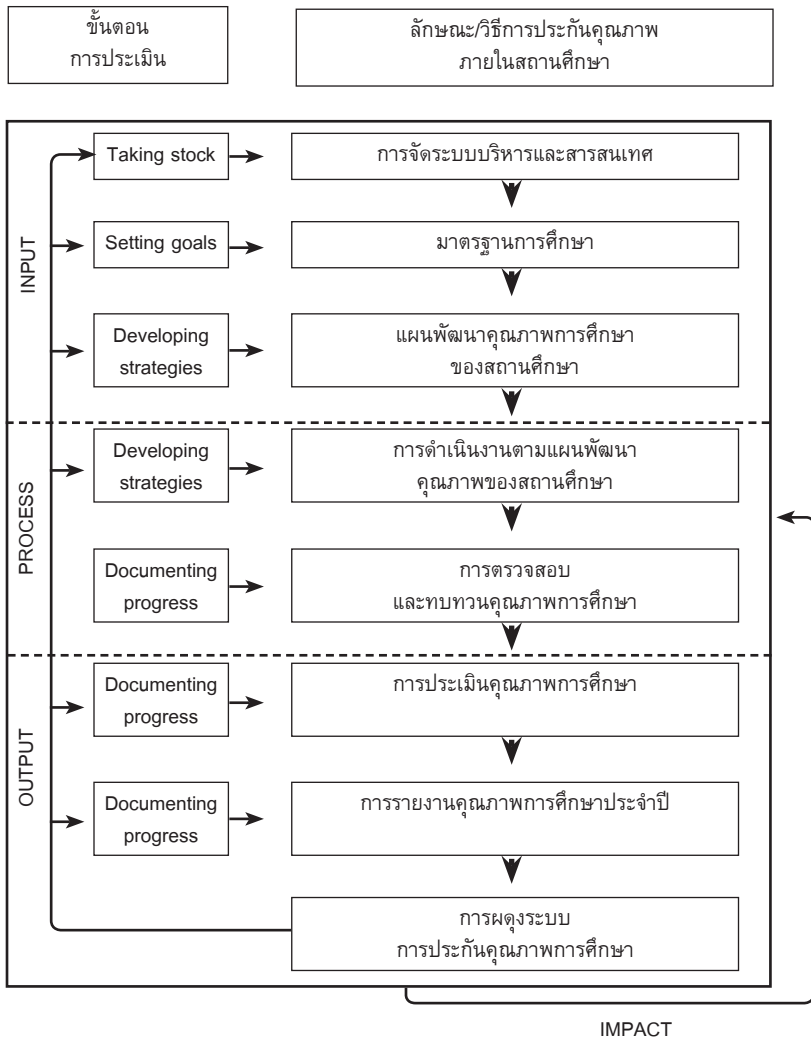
ขั้นตอน
การประเมิน

ลักษณะ/วิธีการประกันคุณภาพ
ภายในสถานศึกษา

INPUT

Taking stock

การจัดระบบบริหารและสารสนเทศ

Setting goals

มาตรฐานการศึกษา

Developing strategies

แผนพัฒนาคุณภาพการศึกษา
ของสถานศึกษา

PROCESS

Developing strategies

การดำเนินงานตามแผนพัฒนา
คุณภาพของสถานศึกษา

Documenting progress

การตรวจสอบ
และทบทวนคุณภาพการศึกษา

OUTPUT

Documenting progress

การประเมินคุณภาพการศึกษา

Documenting progress

การรายงานคุณภาพการศึกษาประจำปี

การผดุงระบบ
การประกันคุณภาพการศึกษา

IMPACT